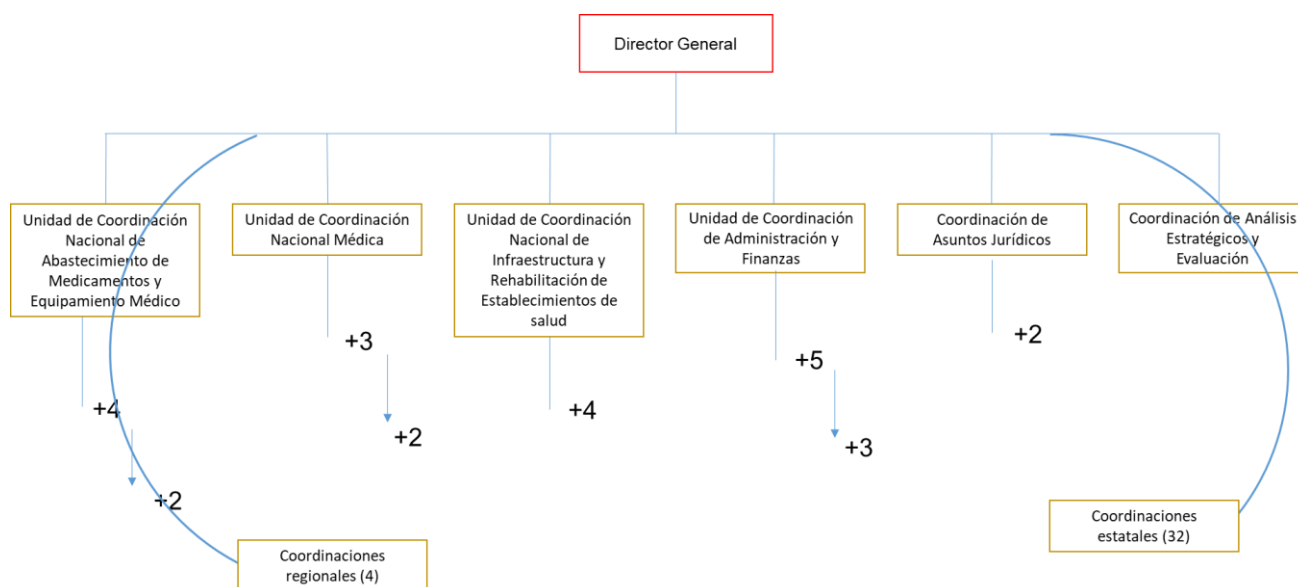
Director General

Unidad de Coordinación Nacional de Abastecimiento de Medicamentos y Equipamiento Médico

Unidad de Coordinación Nacional Médica

Unidad de Coordinación Nacional de Infraestructura y Rehabilitación de Establecimientos de salud

Unidad de Coordinación de Administración y Finanzas

Coordinación de Asuntos Jurídicos

Coordinación de Análisis Estratégicos y Evaluación

+4

+2

+3

+2

+4

+5

+3

+2

Coordinaciones regionales (4)

Coordinaciones estatales (32)